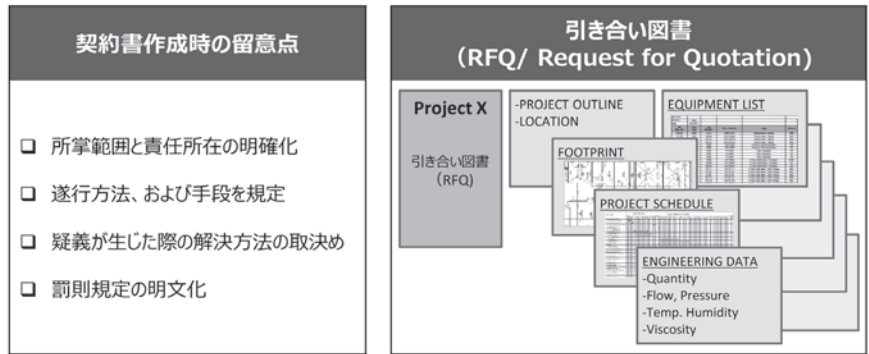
契約書作成時の留意点

❑ 所掌範囲と責任所在の明確化

❑ 遂行方法、および手段を規定

❑ 疑義が生じた際の解決方法の取決め

❑ 罰則規定の明文化

引き合い図書
(RFQ/ Request for Quotation)

Project X

引き合い図書
(RFQ)

-PROJECT OUTLINE
-LOCATION

EQUIPMENT LIST

FOOTPRINT

PROJECT SCHEDULE

ENGINEERING DATA
-Quantity
-Flow, Pressure
-Temp. Humidity
-Viscosity